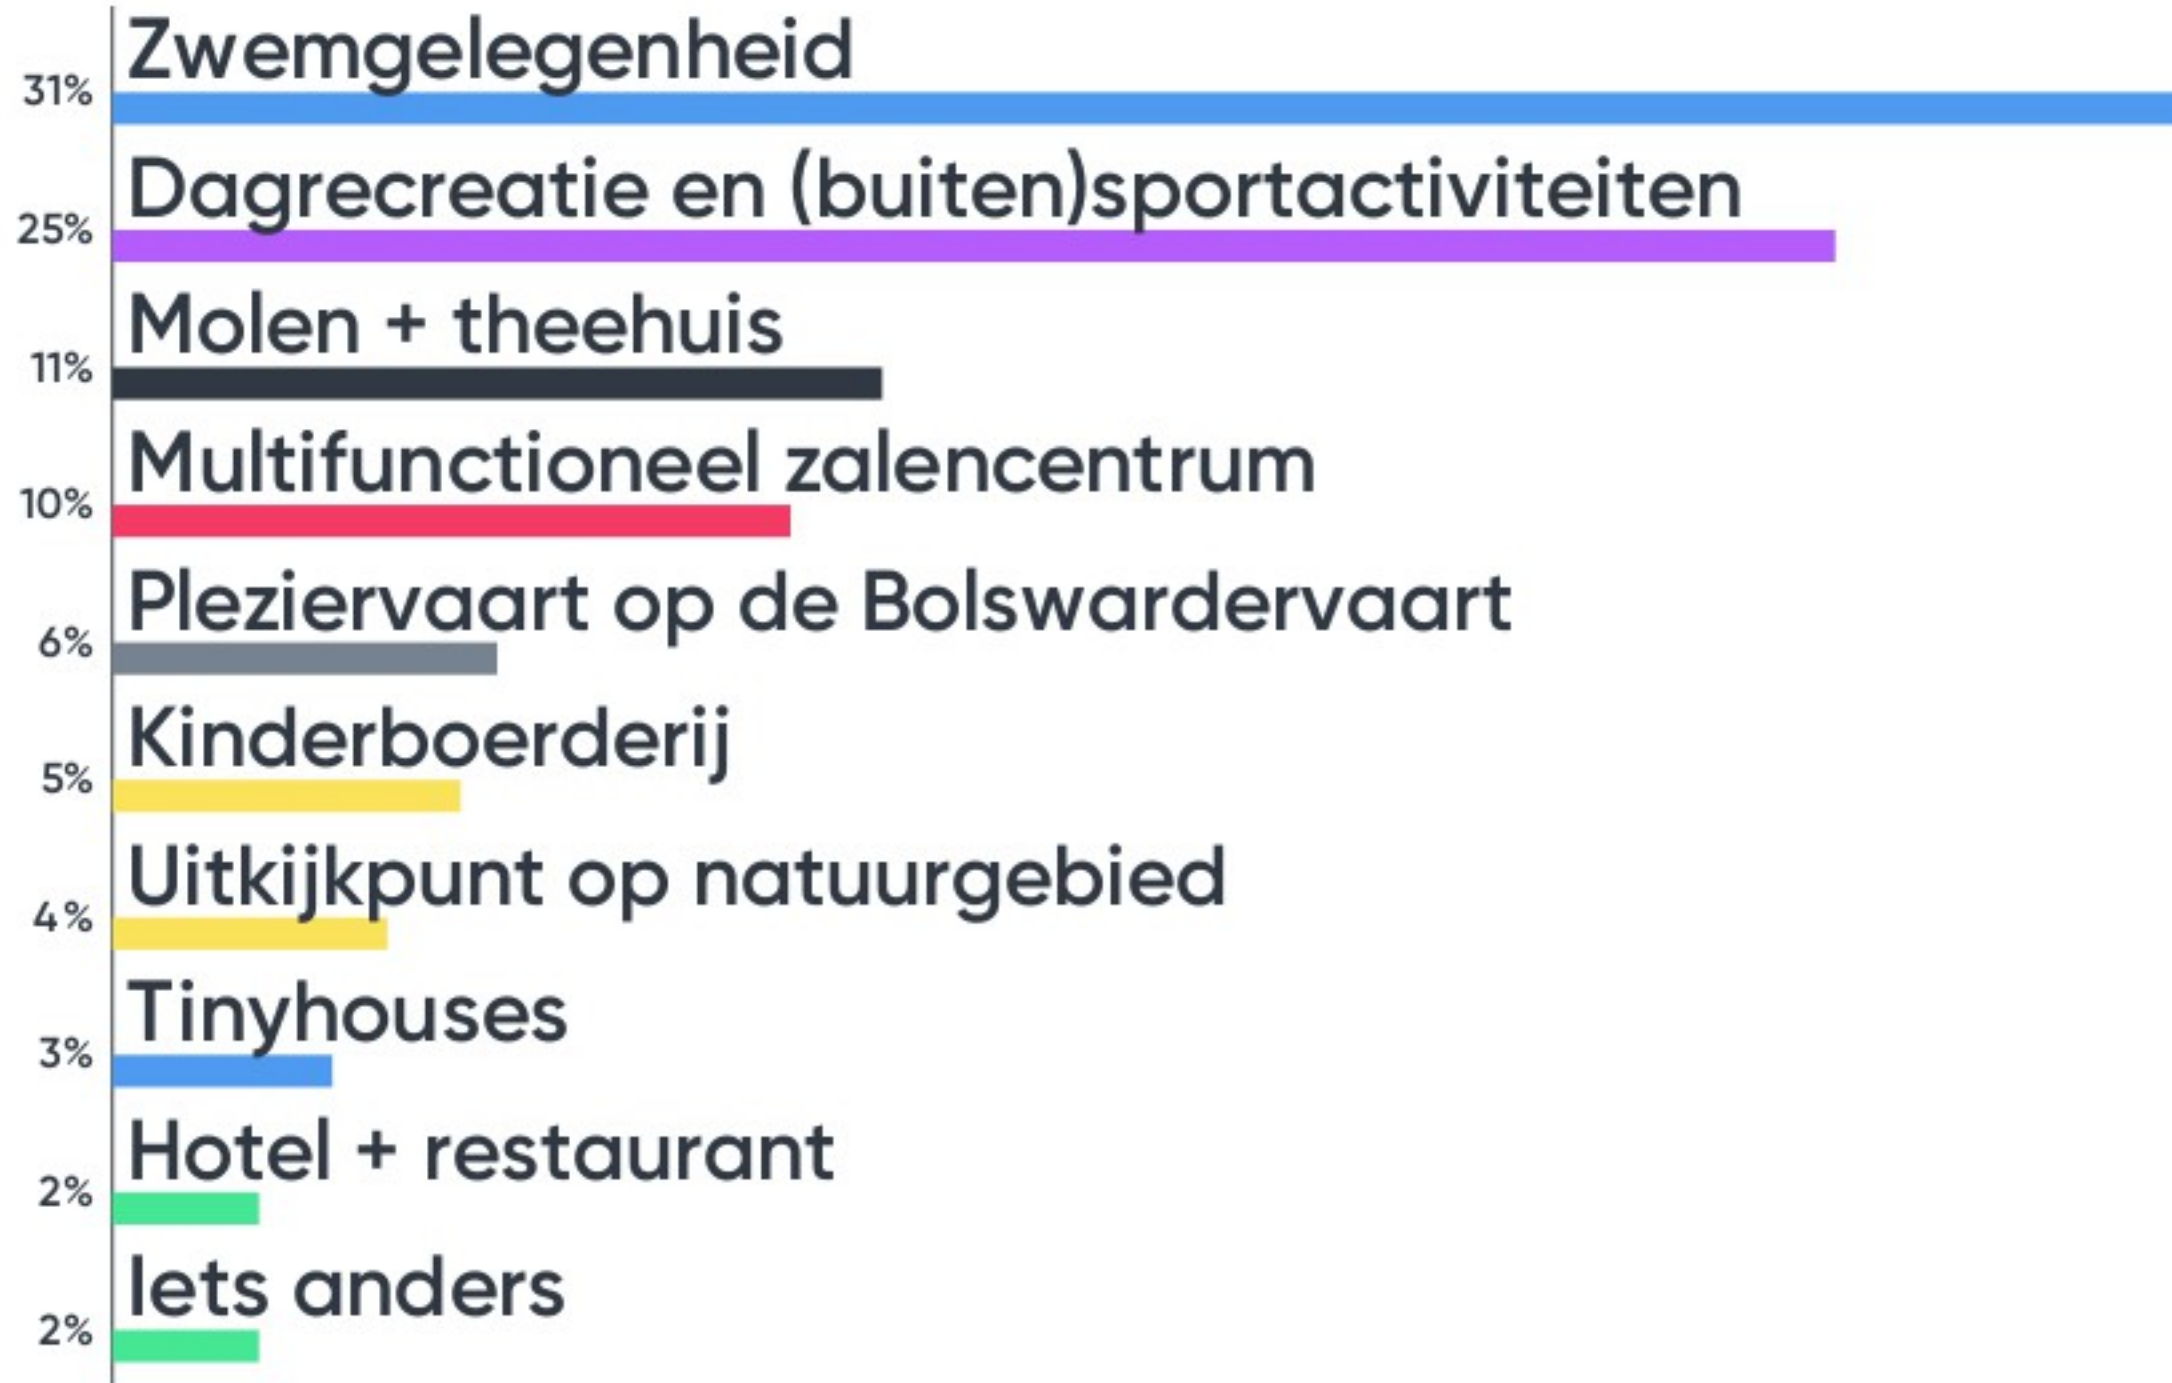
31% Zwemgelegenheid

25% Dagrecreatie en (buiten)sportactiviteiten

11% Molen + theehuis

10% Multifunctioneel zalencentrum

6% Pleziervaart op de Bolswardervaart

5% Kinderboerderij

4% Uitkijkpunt op natuurgebied

3% Tinyhouses

2% Hotel + restaurant

2% Iets anders